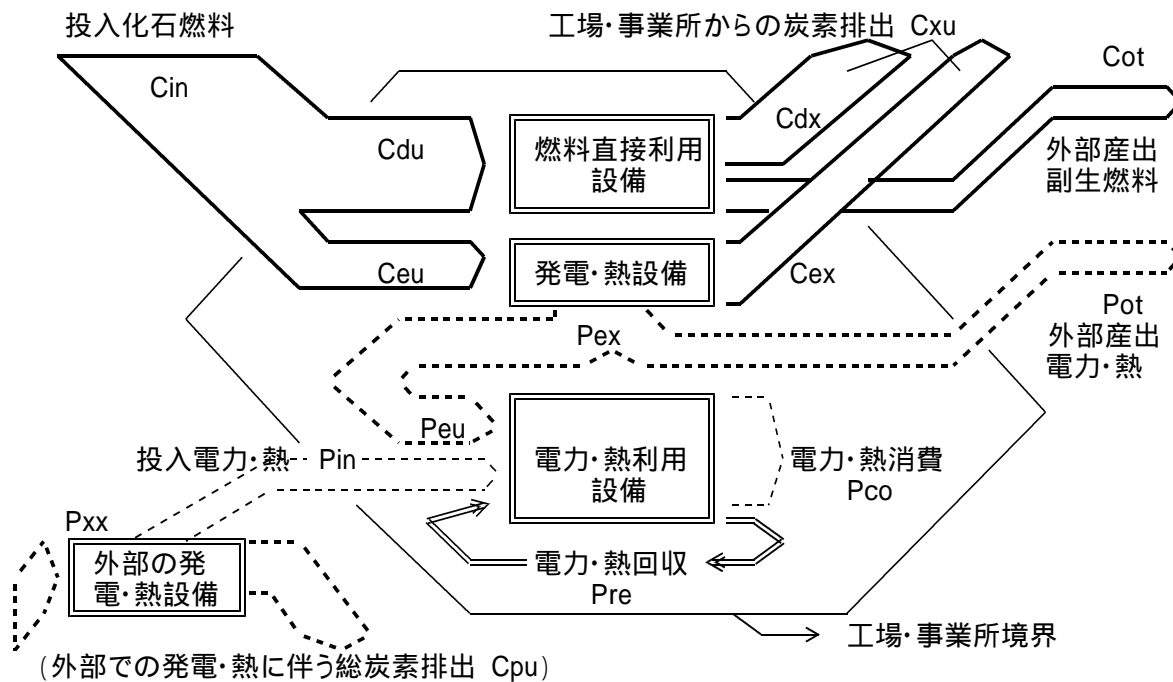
投入化石燃料

工場･事業所からの炭素排出 Cxu

Cot

Cin

Cdx

Cdu

燃料直接利用設備

外部産出副生燃料

Ceu

発電･熱設備

Cex

Pot
外部産出電力･熱

Pex

Peu

投入電力･熱 Pin

電力･熱利用設備

電力･熱消費
Pco

Pxx

外部の発電･熱設備

電力･熱回収
Pre

工場･事業所境界

(外部での発電･熱に伴う総炭素排出 Cpu)